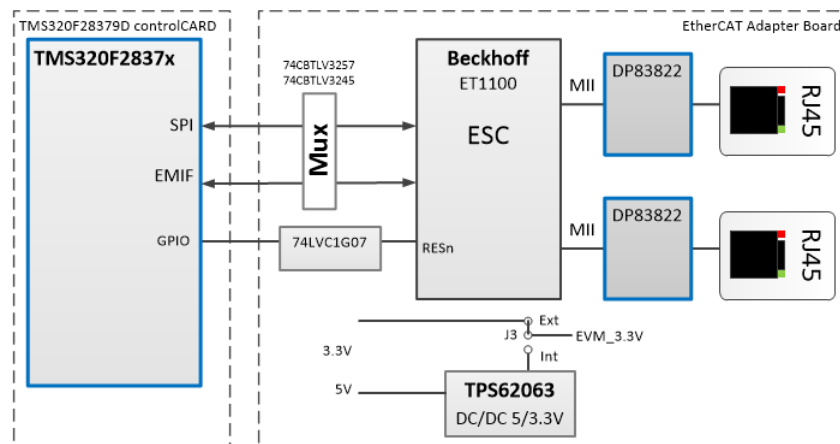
TMS320F28379D controlCARD

TMS320F2837x

SPI

EMIF

GPIO

74CBTLV3257
74CBTLV3245

Mux

74LVC1G07

EtherCAT Adapter Board

Beckhoff
ET1100

ESC

RESn

MII

DP83822

RJ45

MII

DP83822

RJ45

Ext
J3
EVM_3.3V
Int

3.3V

5V

TPS62063
DC/DC 5/3.3V